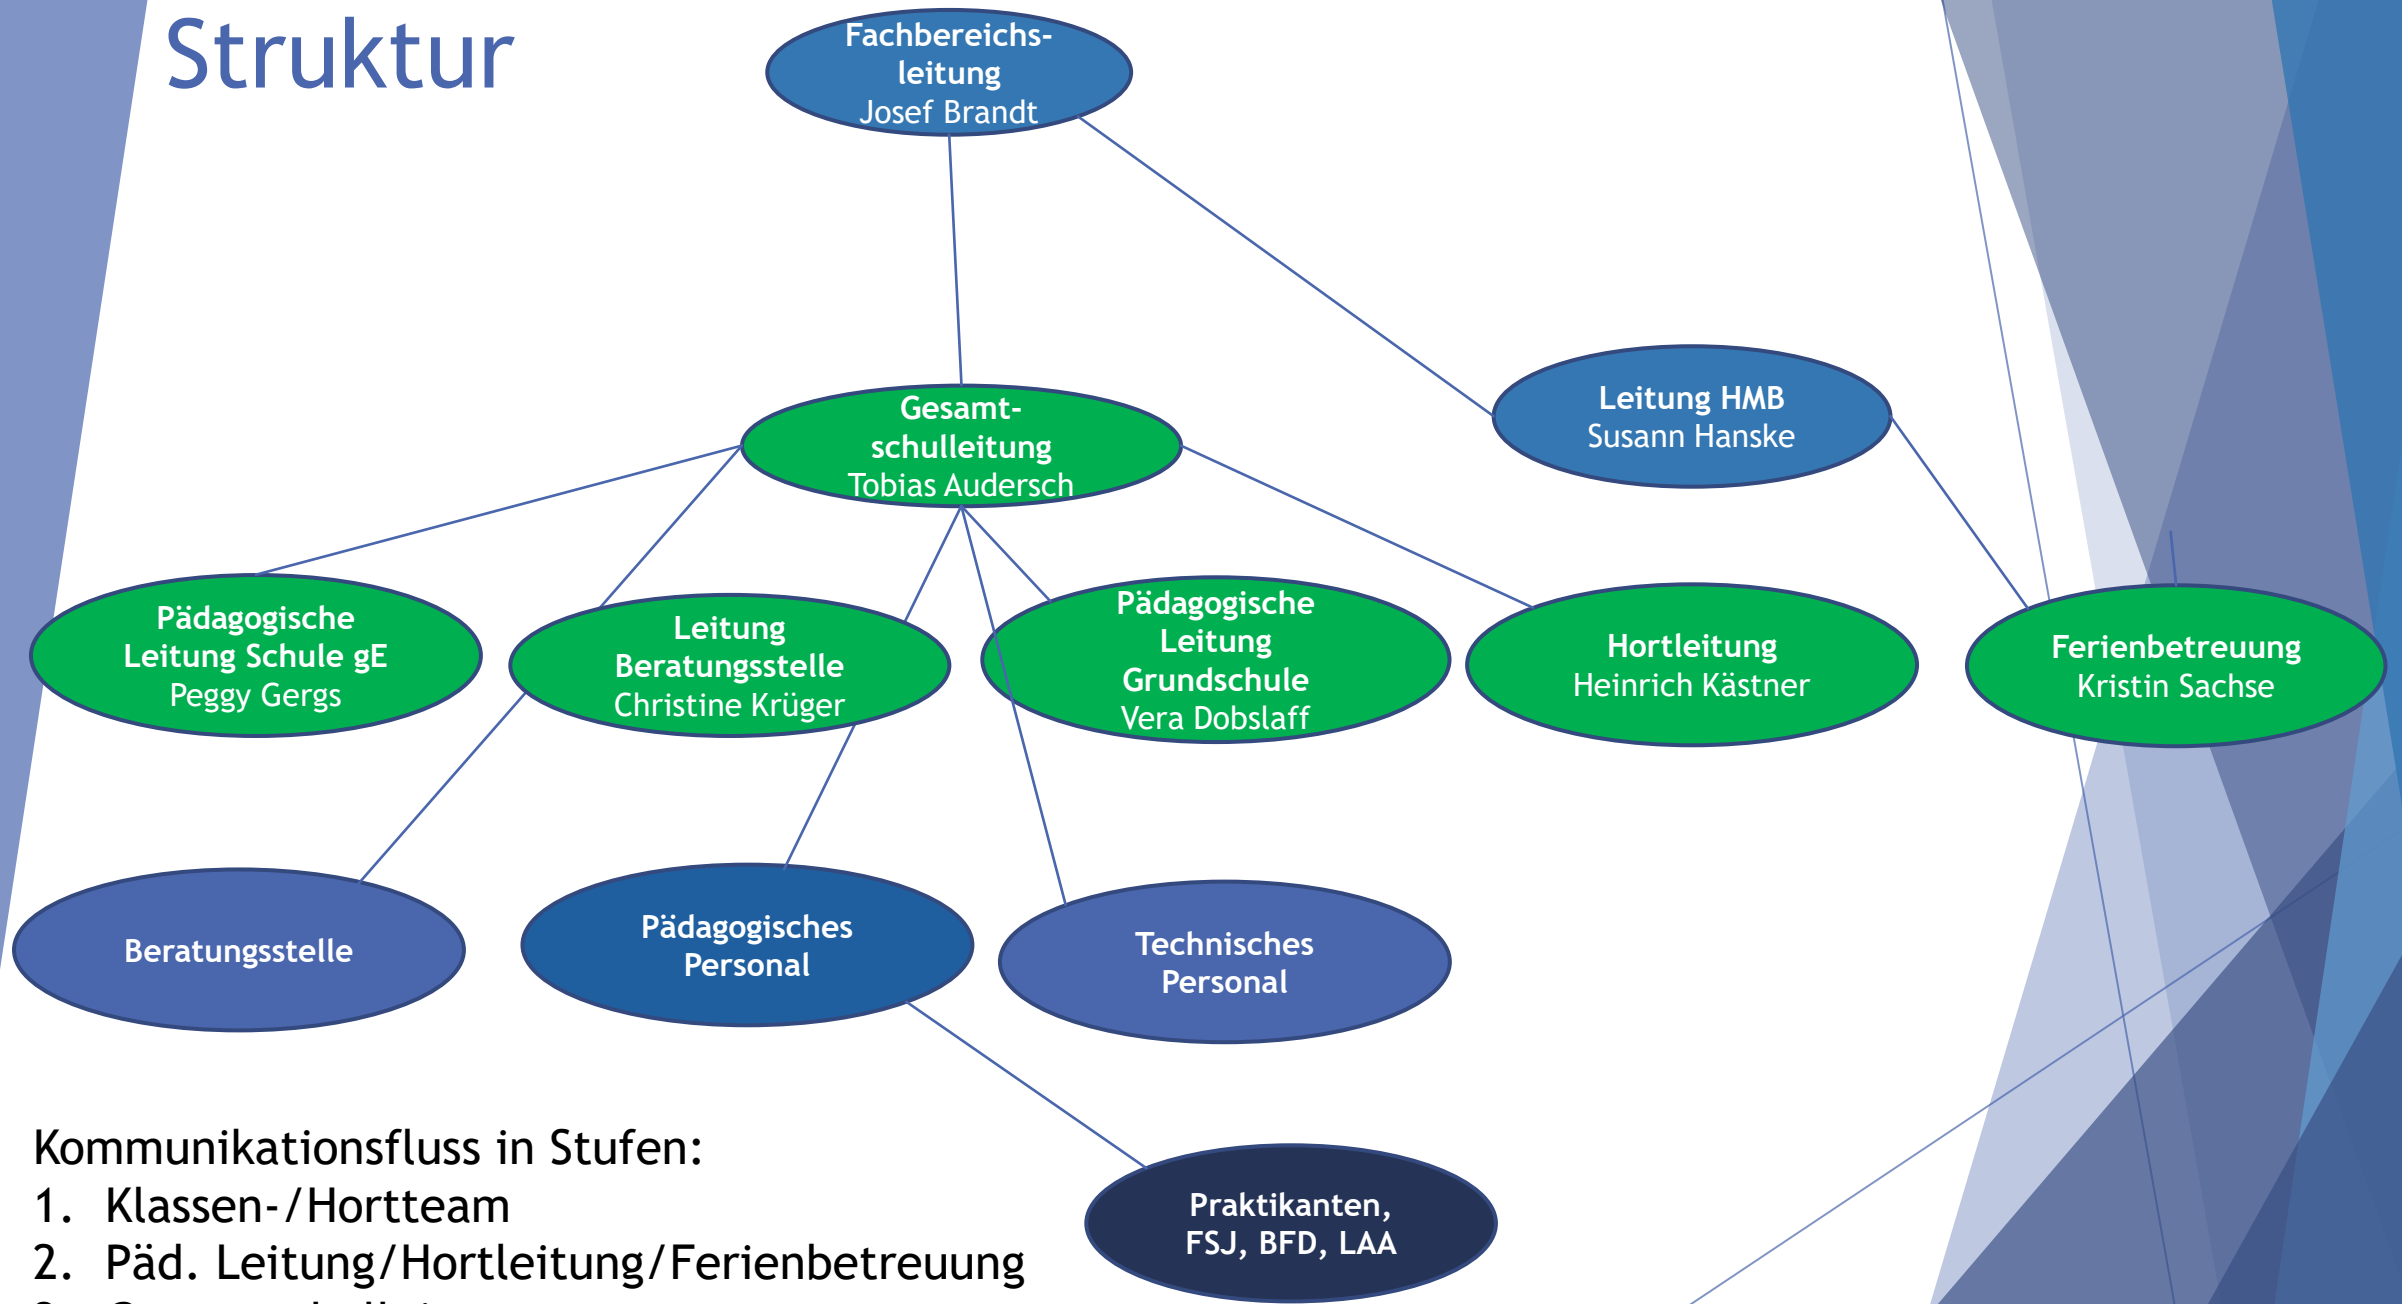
Struktur

Fachbereichsleitung
Josef Brandt

Gesamtschulleitung
Tobias Audersch

Leitung HMB
Susann Hanske

Pädagogische Leitung Schule gE
Peggy Gergs

Leitung Beratungsstelle
Christine Krüger

Pädagogische Leitung Grundschule
Vera Dobslaff

Hortleitung
Heinrich Kästner

Ferienbetreuung
Kristin Sachse

Beratungsstelle

Pädagogisches Personal

Technisches Personal

Praktikanten, FSJ, BFD, LAA

Kommunikationsfluss in Stufen:
1. Klassen-/Hortteam
2. Päd. Leitung/Hortleitung/Ferienbetreuung
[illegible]